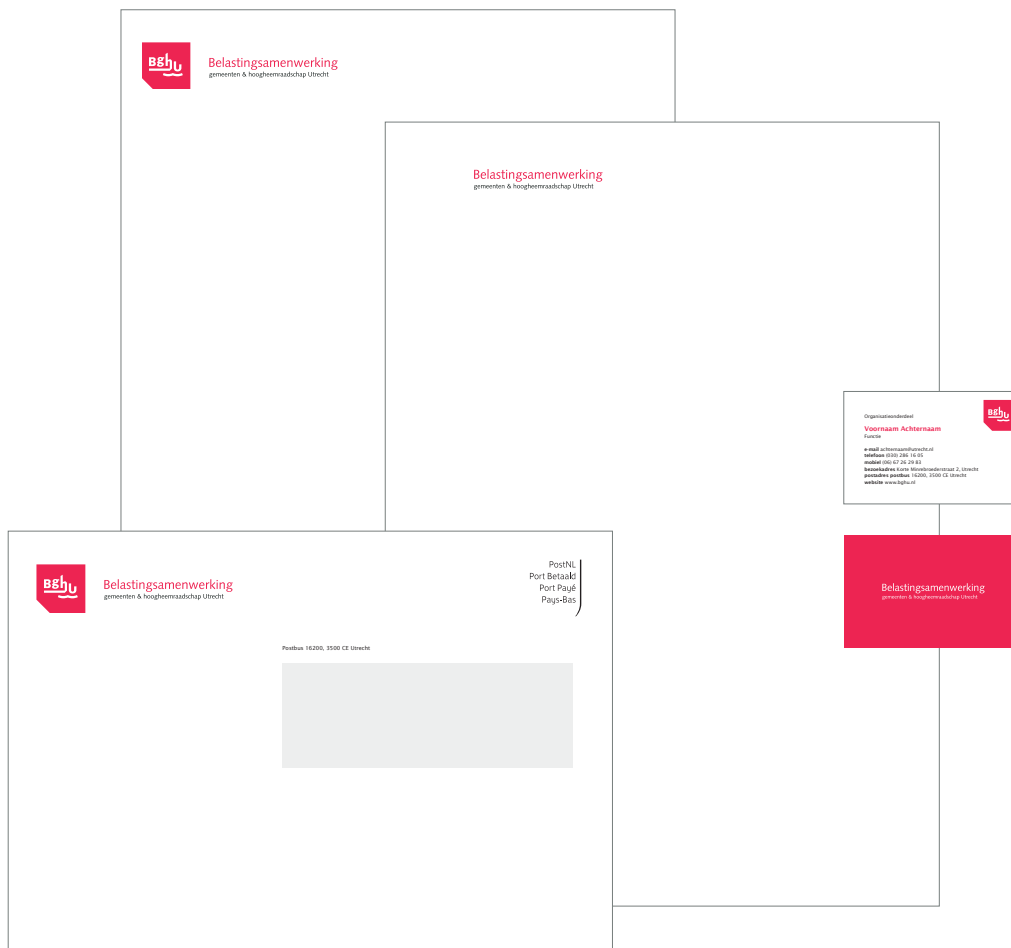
BgHU
Belastingsamenwerking
gemeenten & hoogheemraadschap Utrecht

Belastingsamenwerking
gemeenten & hoogheemraadschap Utrecht

Organisatieonderdeel
Voornaam Achternaam
Functie

e-mail achternaam@utrecht.nl
telefoon (030) 286 16 05
mobiel (06) 67 26 29 83
bezoekadres Korte Minrebroederstraat 2, Utrecht
postadres postbus 16200, 3500 CE Utrecht
website www.bghu.nl

BgHU

Belastingsamenwerking
gemeenten & hoogheemraadschap Utrecht

BgHU
Belastingsamenwerking
gemeenten & hoogheemraadschap Utrecht

PostNL
Port Betaald
Port Payé
Pays-Bas

Postbus 16200, 3500 CE Utrecht